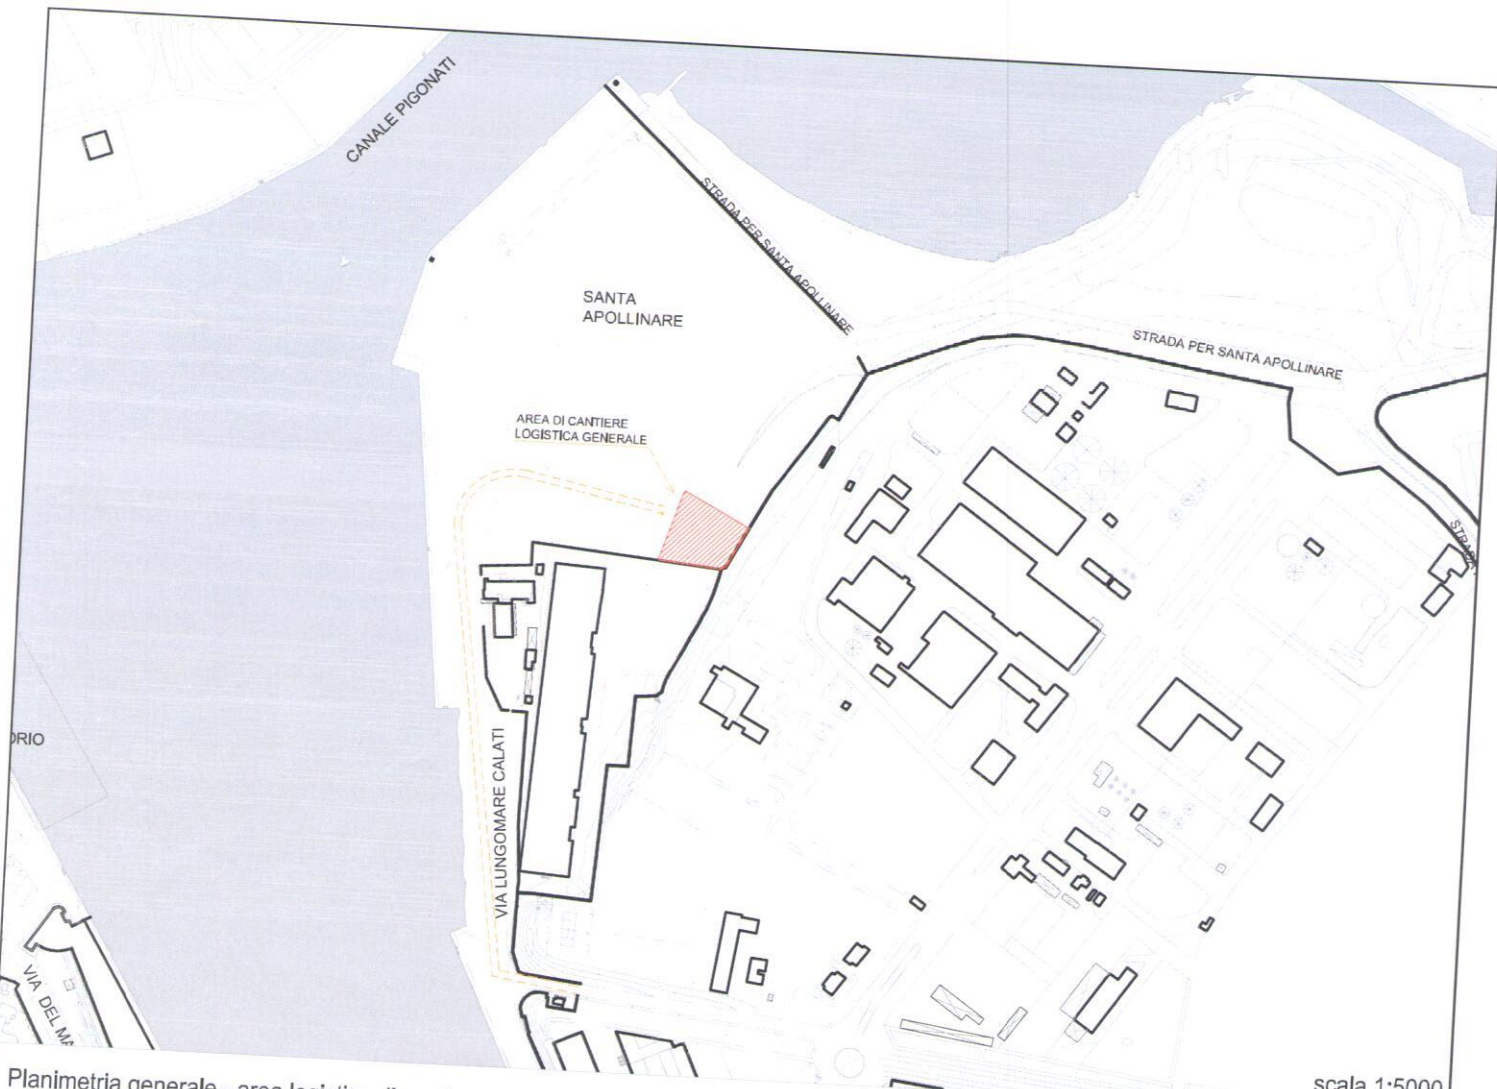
CANALE PIGONATI

STRADA PER SANTA APOLLINARE

SANTA APOLLINARE

STRADA PER SANTA APOLLINARE

AREA DI CANTIERE LOGISTICA GENERALE

STRA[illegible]

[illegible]RIO

VIA LUNGOMARE CALATI

VIA DEL MA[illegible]

Planimetria generale - area logi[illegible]

scala 1:5000